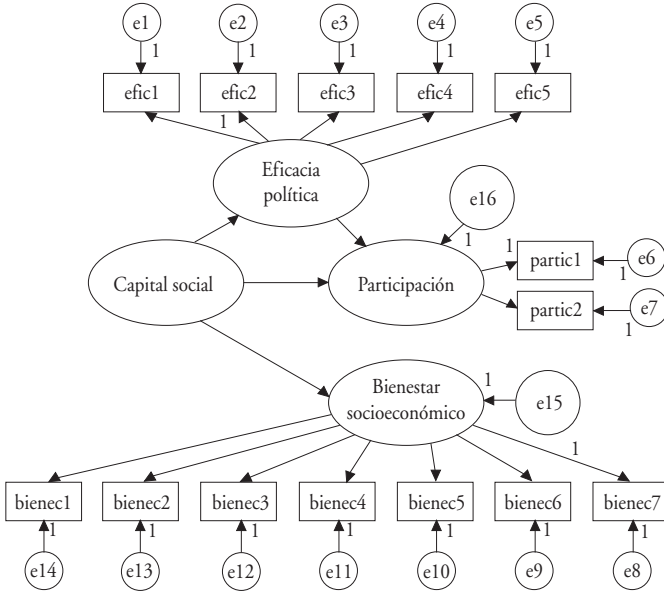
e1
1
e2
1
e3
1
e4
1
e5
1
efic1
efic2
1
efic3
efic4
efic5
Eficacia política
e16
1
1
partic1
1
e6
Capital social
Participación
partic2
1
e7
Bienestar socioeconómico
1
e15
1
bienec1
1
bienec2
1
bienec3
1
bienec4
1
bienec5
1
bienec6
1
bienec7
1
e14
e13
e12
e11
e10
e9
e8